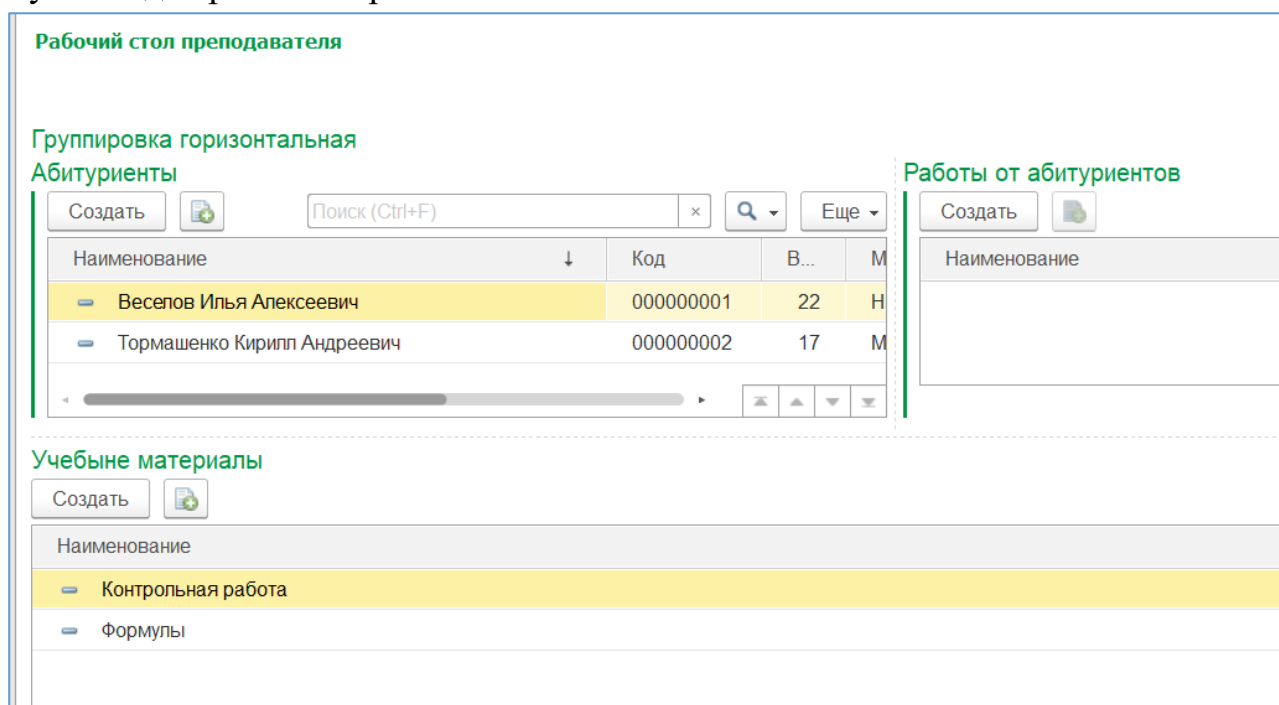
Рабочий стол преподавателя

Группировка горизонтальная

Абитуриенты

Создать

Поиск (Ctrl+F) ×

Еще

| Наименование ↓ | Код | В... | М |
|---|---|---|---|
| Веселов Илья Алексеевич | 000000001 | 22 | Н |
| Тормашенко Кирилл Андреевич | 000000002 | 17 | М |

Работы от абитуриентов

Создать

| Наименование |
|---|

Учебные материалы

Создать

| Наименование |
|---|
| Контрольная работа |
| Формулы |